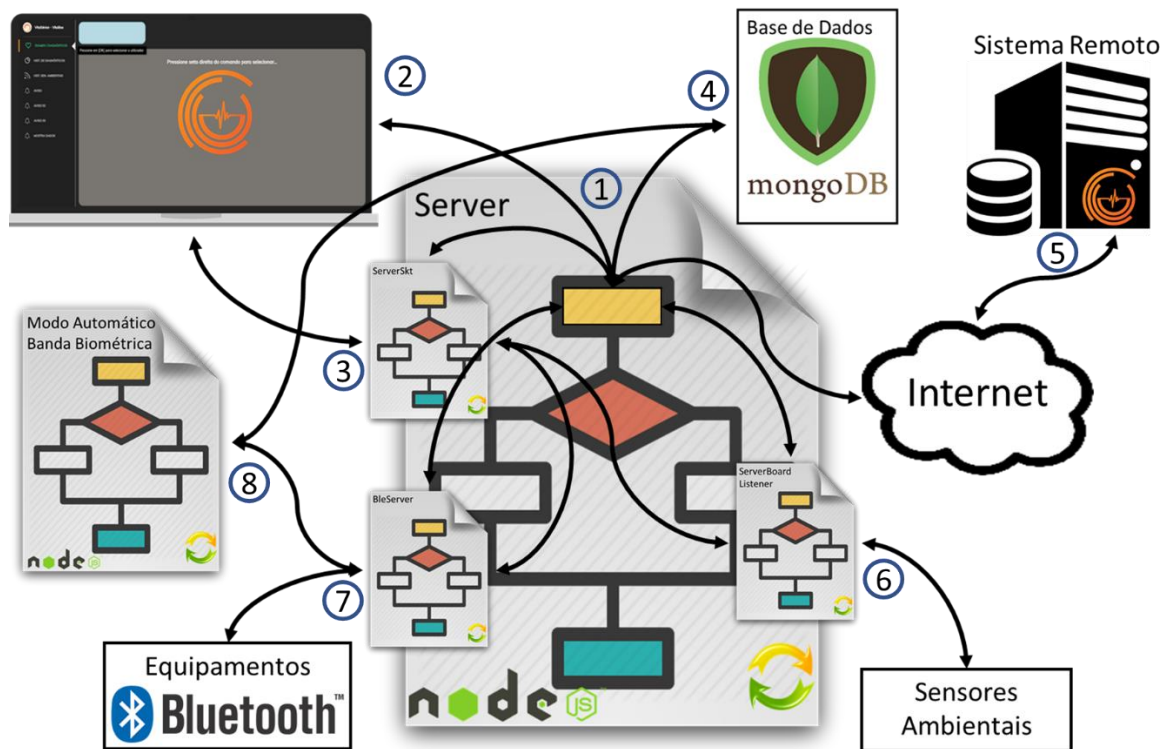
Base de Dados

mongoDB

Sistema Remoto

Presione sete direita de comando para selecionar...

2

4

1

Server

5

ServerSkt

Modo Automático
Banda Biométrica

3

Internet

8

ServerBoard
Listener

BleServer

6

7

Equipamentos
Bluetooth

Sensores
Ambientais